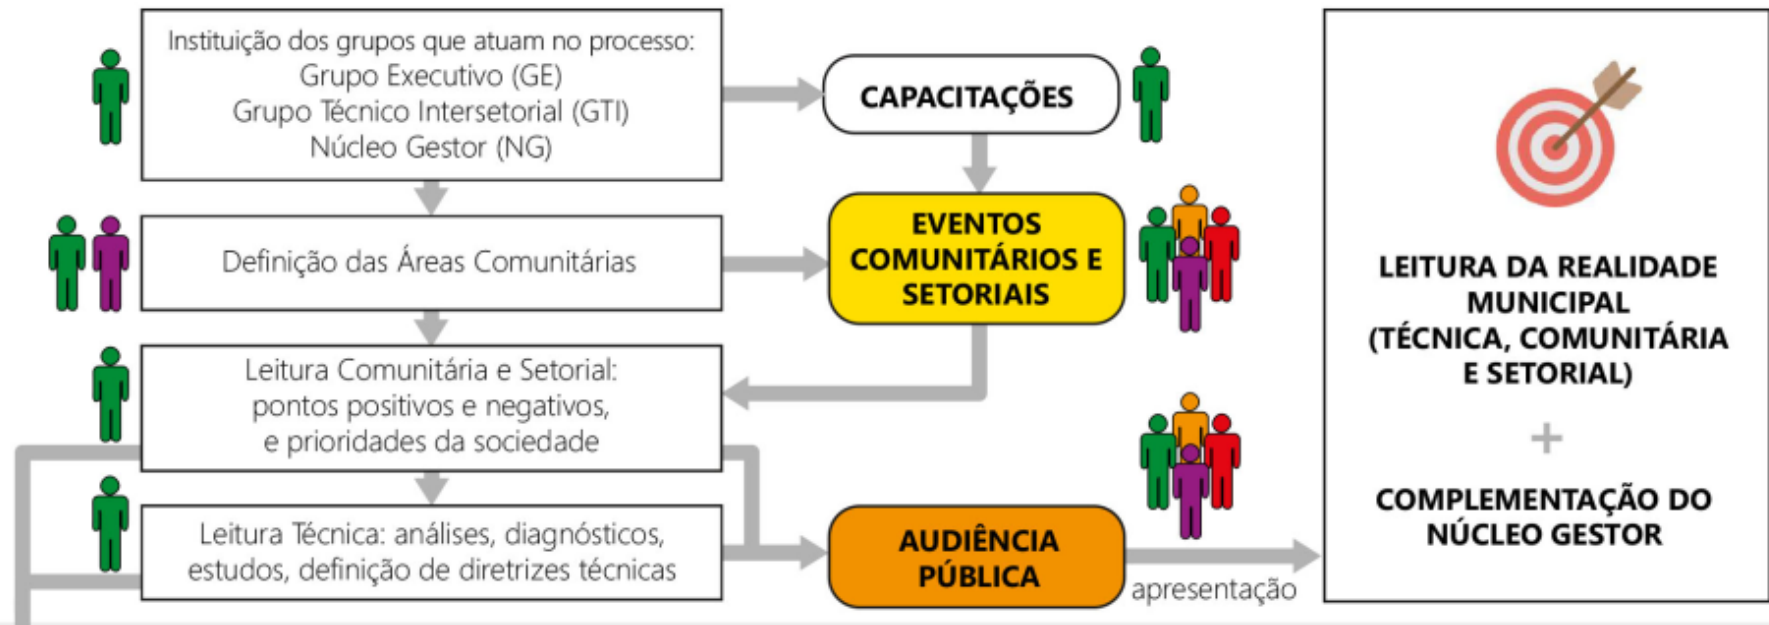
Instituição dos grupos que atuam no processo:
Grupo Executivo (GE)
Grupo Técnico Intersetorial (GTI)
Núcleo Gestor (NG)

CAPACITAÇÕES

Definição das Áreas Comunitárias

EVENTOS COMUNITÁRIOS E SETORIAIS

Leitura Comunitária e Setorial: pontos positivos e negativos, e prioridades da sociedade

Leitura Técnica: análises, diagnósticos, estudos, definição de diretrizes técnicas

AUDIÊNCIA PÚBLICA

apresentação

LEITURA DA REALIDADE MUNICIPAL (TÉCNICA, COMUNITÁRIA E SETORIAL)

+

COMPLEMENTAÇÃO DO NÚCLEO GESTOR